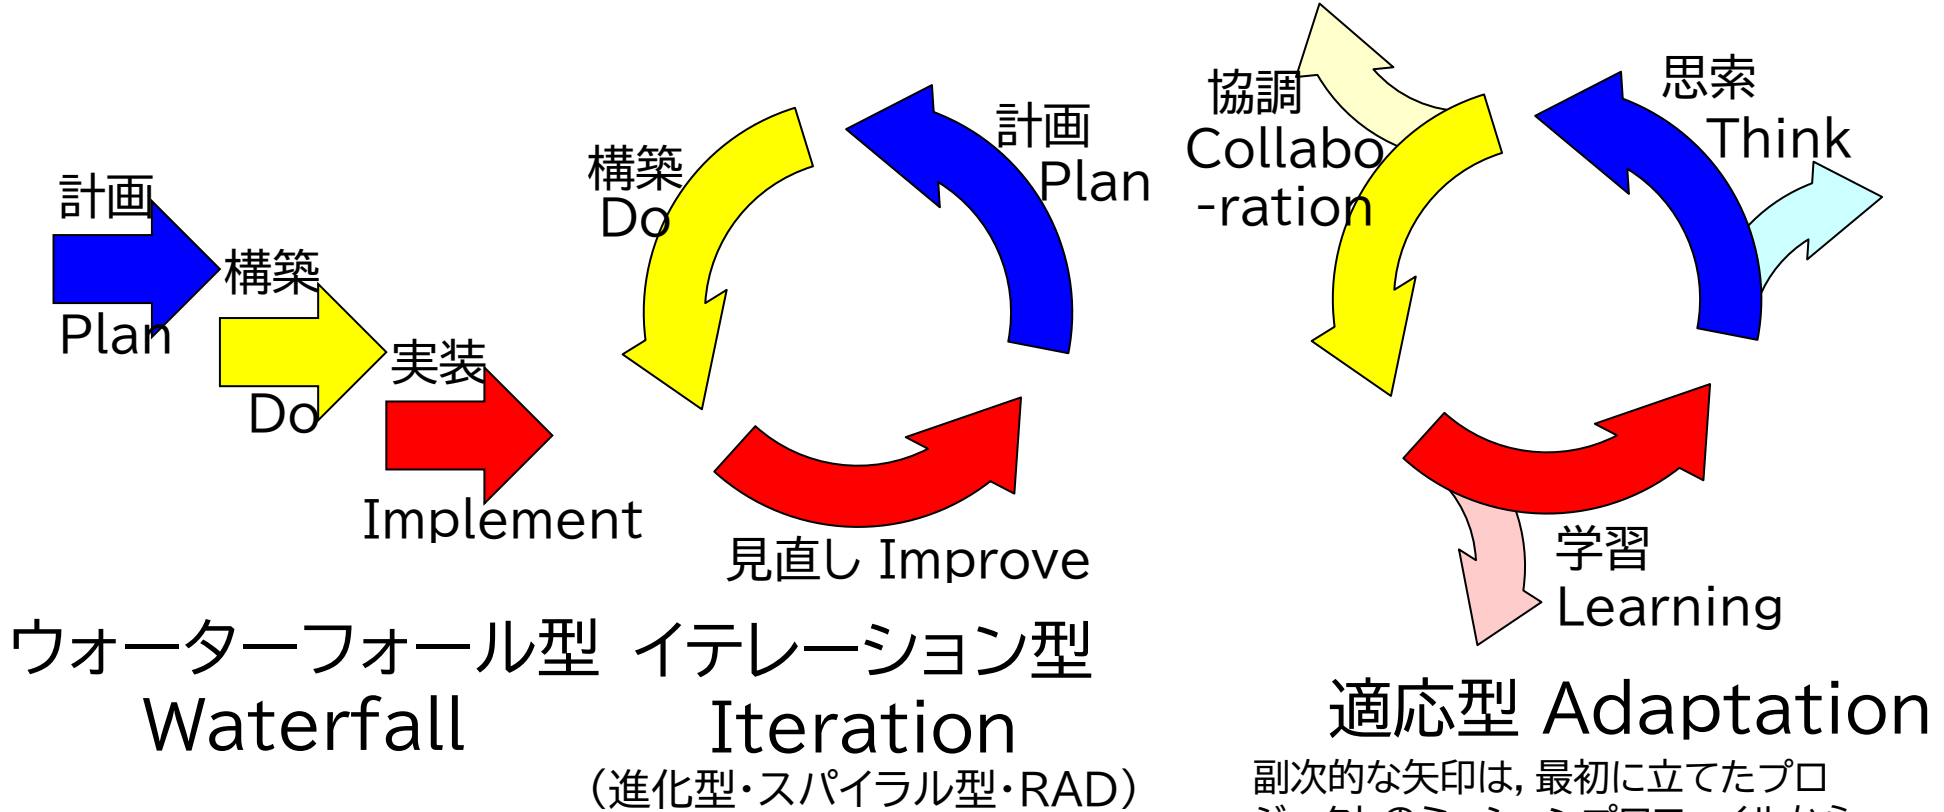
計画
Plan
構築
Do
実装
Implement

構築
Do
計画
Plan
見直し Improve

協調
Collabo
-ration
思索
Think
学習
Learning

ウォーターフォール型
Waterfall

イテレーション型
Iteration
（進化型・スパイラル型・RAD）

適応型 Adaptation
副次的な矢印は，最初に立てたプロ
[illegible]